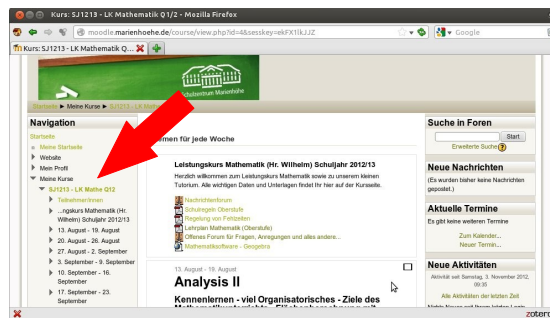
Kurs: SJ1213 - LK Mathematik Q1/2 - Mozilla Firefox

moodle.marienhoehe.de/course/view.php?id=4&sesskey=ekFX1lkJJZ

Google

Kurs: SJ1213 - LK Mathematik Q...

Schulzentrum Marienhöhe

Startseite ► Meine Kurse ► SJ1213 - LK Ma...

Navigation

Startseite
Meine Startseite
Website
Mein Profil
Meine Kurse
SJ1213 - LK Mathe Q12
TeilnehmerInnen
...ngskurs Mathematik (Hr. Wilhelm) Schuljahr 2012/13
13. August - 19. August
20. August - 26. August
27. August - 2. September
3. September - 9. September
10. September - 16. September
17. September - 23. September

...men für jede Woche

Leistungskurs Mathematik (Hr. Wilhelm) Schuljahr 2012/13

Herzlich willkommen zum Leistungskurs Mathematik sowie zu unserem kleinen Tutorium. Alle wichtigen Daten und Unterlagen findet Ihr hier auf der Kursseite.

Nachrichtenforum
Schulregeln Oberstufe
Regelung von Fehlzeiten
Lehrplan Mathematik (Oberstufe)
Offenes Forum für Fragen, Anregungen und alles andere...
Mathematiksoftware - Geogebra

13. August - 19. August

Analysis II

Kennenlernen - viel Organisatorisches - Ziele des Mathe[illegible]

Suche in Foren

Start

Erweiterte Suche

Neue Nachrichten

(Es wurden bisher keine Nachrichten gepostet.)

Aktuelle Termine

Es gibt keine weiteren Termine

Zum Kalender...
Neuer Termin...

Neue Aktivitäten

Aktivität seit Samstag, 3. November 2012, 09:35

Alle Aktivitäten der letzten Zeit

zotero